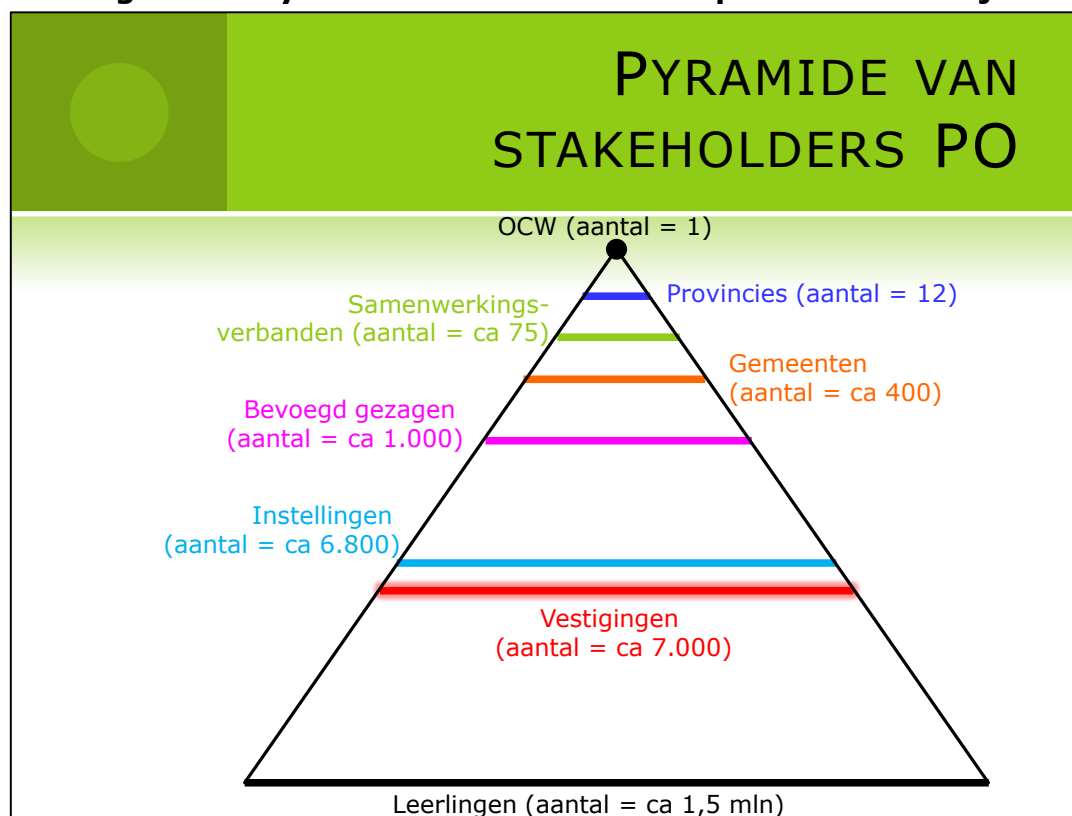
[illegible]

PYRAMIDE VAN STAKEHOLDERS PO

OCW (aantal = 1)

Provincies (aantal = 12)

Samenwerkingsverbanden (aantal = ca 75)

Gemeenten (aantal = ca 400)

Bevoegd gezagen (aantal = ca 1.000)

Instellingen (aantal = ca 6.800)

Vestigingen (aantal = ca 7.000)

Leerlingen (aantal = ca 1,5 mln)